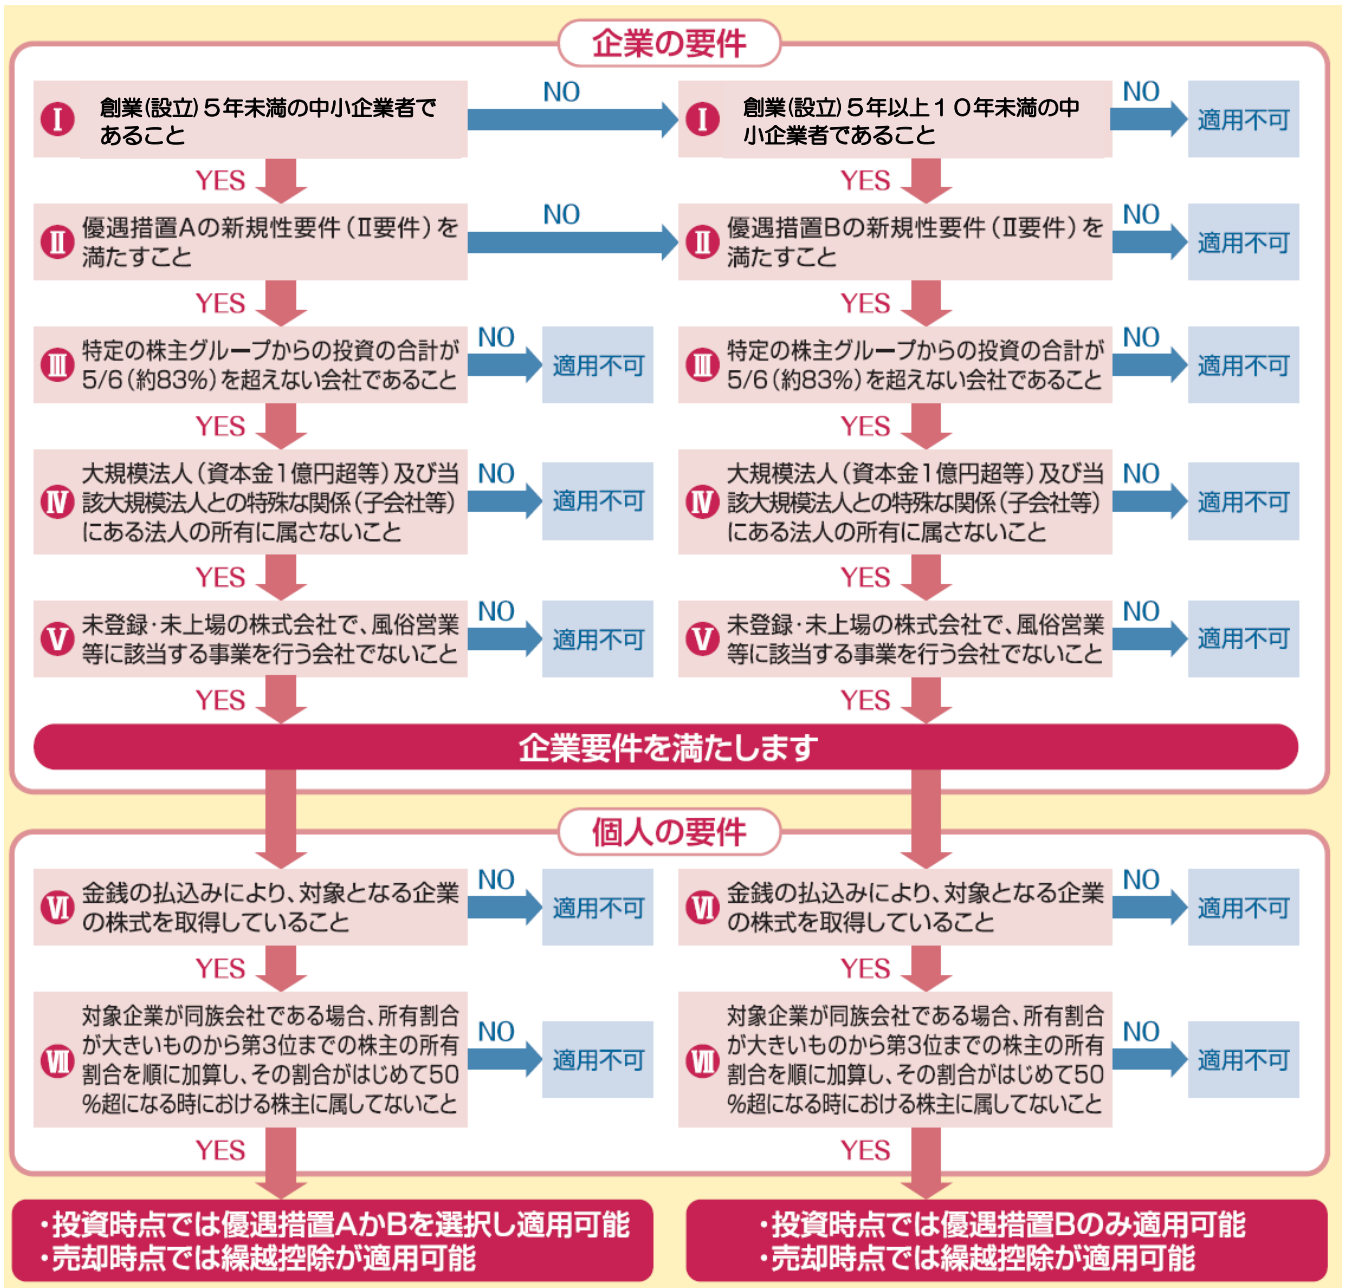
企業の要件

I 創業(設立)５年未満の中小企業者であること

NO

I 創業(設立)５年以上１０年未満の中小企業者であること

NO 適用不可

YES

YES

II 優遇措置Aの新規性要件(II要件)を満たすこと

NO

II 優遇措置Bの新規性要件(II要件)を満たすこと

NO 適用不可

YES

YES

III 特定の株主グループからの投資の合計が5/6(約83%)を超えない会社であること

NO 適用不可

III 特定の株主グループからの投資の合計が5/6(約83%)を超えない会社であること

NO 適用不可

YES

YES

IV 大規模法人(資本金1億円超等)及び当該大規模法人との特殊な関係(子会社等)にある法人の所有に属さないこと

NO 適用不可

IV 大規模法人(資本金1億円超等)及び当該大規模法人との特殊な関係(子会社等)にある法人の所有に属さないこと

NO 適用不可

YES

YES

V 未登録・未上場の株式会社で、風俗営業等に該当する事業を行う会社でないこと

NO 適用不可

V 未登録・未上場の株式会社で、風俗営業等に該当する事業を行う会社でないこと

NO 適用不可

YES

YES

企業要件を満たします

個人の要件

VI 金銭の払込みにより、対象となる企業の株式を取得していること

NO 適用不可

VI 金銭の払込みにより、対象となる企業の株式を取得していること

NO 適用不可

YES

YES

VII 対象企業が同族会社である場合、所有割合が大きいものから第3位までの株主の所有割合を順に加算し、その割合がはじめて50%超になる時における株主に属してないこと

NO 適用不可

VII 対象企業が同族会社である場合、所有割合が大きいものから第3位までの株主の所有割合を順に加算し、その割合がはじめて50%超になる時における株主に属してないこと

NO 適用不可

YES

YES

・投資時点では優遇措置AかBを選択し適用可能
・売却時点では繰越控除が適用可能

・投資時点では優遇措置Bのみ適用可能
・売却時点では繰越控除が適用可能